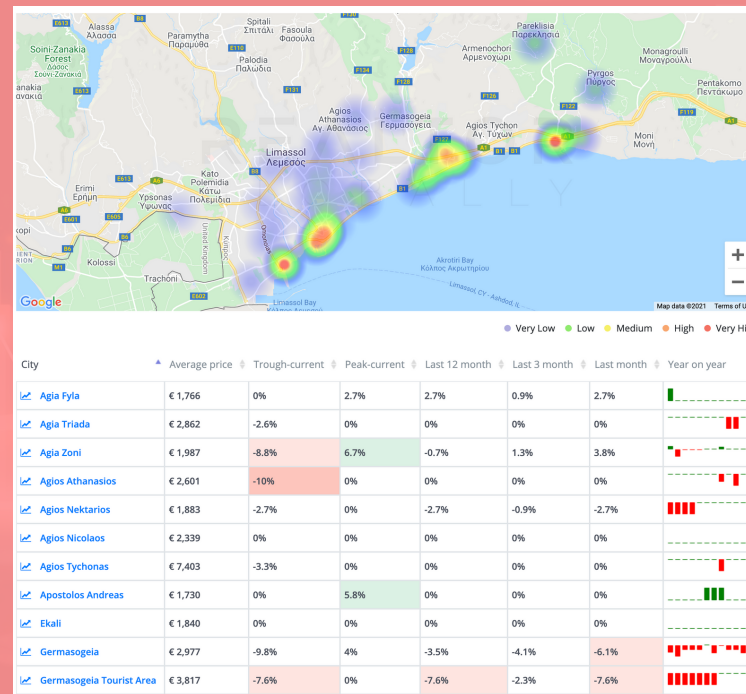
Alassa
Αλασσα
Paramytha
Παραμυθα
Spitali
Σπιτάλι
Fasoula
Φασούλα
Parekklisia
Παρεκκλησιά
Soini-Zanakia Forest
Δάσος Σουνί-Ζανακιά
Palodia
Παλώδια
Armenochori
Αρμενοχώρι
Monagroulli
Μοναγρούλλι
Pyrgos
Πύργος
Pentakomo
Πεντάκωμο
anakia
ανακιά
Agios Athanasios
Αγ. Αθανάσιος
Germasogeia
Γερμασόγεια
Agios Tychon
Αγ. Τύχων
Moni
Μονή
Limassol
Λεμεσός
Kato Polemidia
Κάτω Πολεμίδια
Erimi
Ερήμη
Ypsonas
Ύψωνας
kopi
Kolossi
Trachoni
Akrotiri Bay
Κόλπος Ακρωτηρίου
Limassol Bay
Limassol CY - Ashdod, IL
Google
Map data ©2021 Terms of U
+
−

Very Low Low Medium High Very Hi

| City | Average price | Trough-current | Peak-current | Last 12 month | Last 3 month | Last month | Year on year |
|---|---|---|---|---|---|---|---|
| Agia Fyla | € 1,766 | 0% | 2.7% | 2.7% | 0.9% | 2.7% | |
| Agia Triada | € 2,862 | -2.6% | 0% | 0% | 0% | 0% | |
| Agia Zoni | € 1,987 | -8.8% | 6.7% | -0.7% | 1.3% | 3.8% | |
| Agios Athanasios | € 2,601 | -10% | 0% | 0% | 0% | 0% | |
| Agios Nektarios | € 1,883 | -2.7% | 0% | -2.7% | -0.9% | -2.7% | |
| Agios Nicolaos | € 2,339 | 0% | 0% | 0% | 0% | 0% | |
| Agios Tychonas | € 7,403 | -3.3% | 0% | 0% | 0% | 0% | |
| Apostolos Andreas | € 1,730 | 0% | 5.8% | 0% | 0% | 0% | |
| Ekali | € 1,840 | 0% | 0% | 0% | 0% | 0% | |
| Germasogeia | € 2,977 | -9.8% | 4% | -3.5% | -4.1% | -6.1% | |
| Germasogeia Tourist Area | € 3,817 | -7.6% | 0% | -7.6% | -2.3% | -7.6% | |